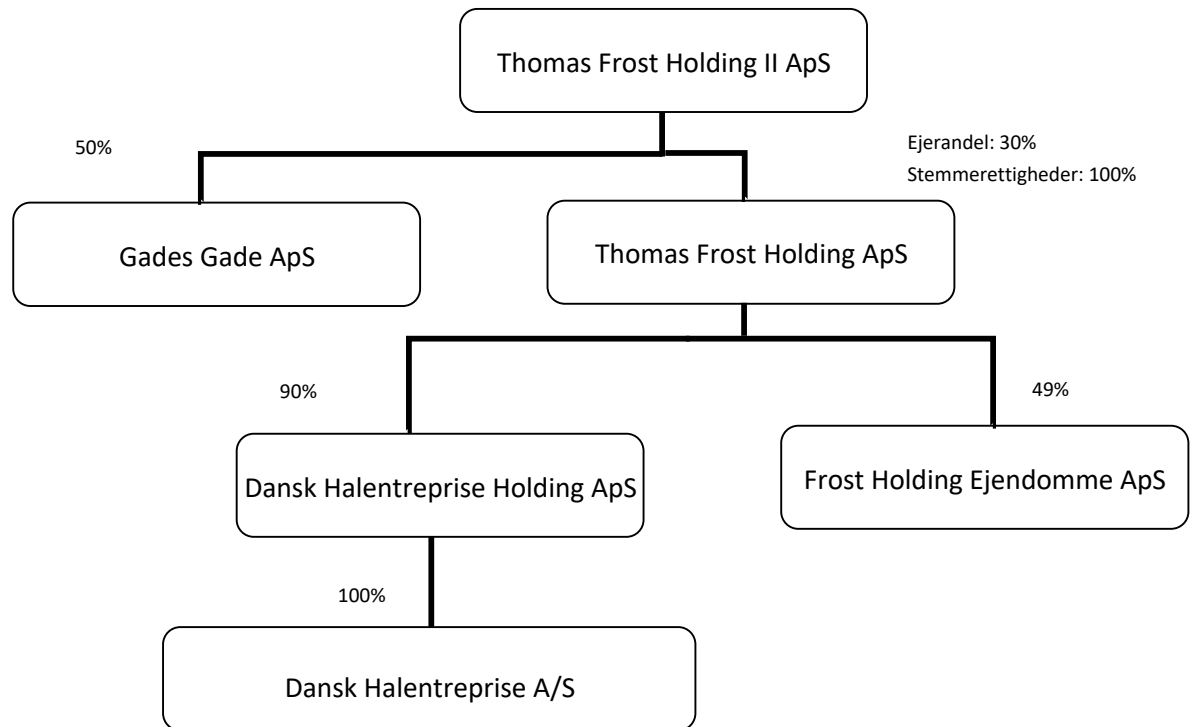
Thomas Frost Holding II ApS

50%

Ejerandel: 30%
Stemmerettigheder: 100%

Gades Gade ApS

Thomas Frost Holding ApS

90%

49%

Dansk Halentreprise Holding ApS

Frost Holding Ejendomme ApS

100%

Dansk Halentreprise A/S